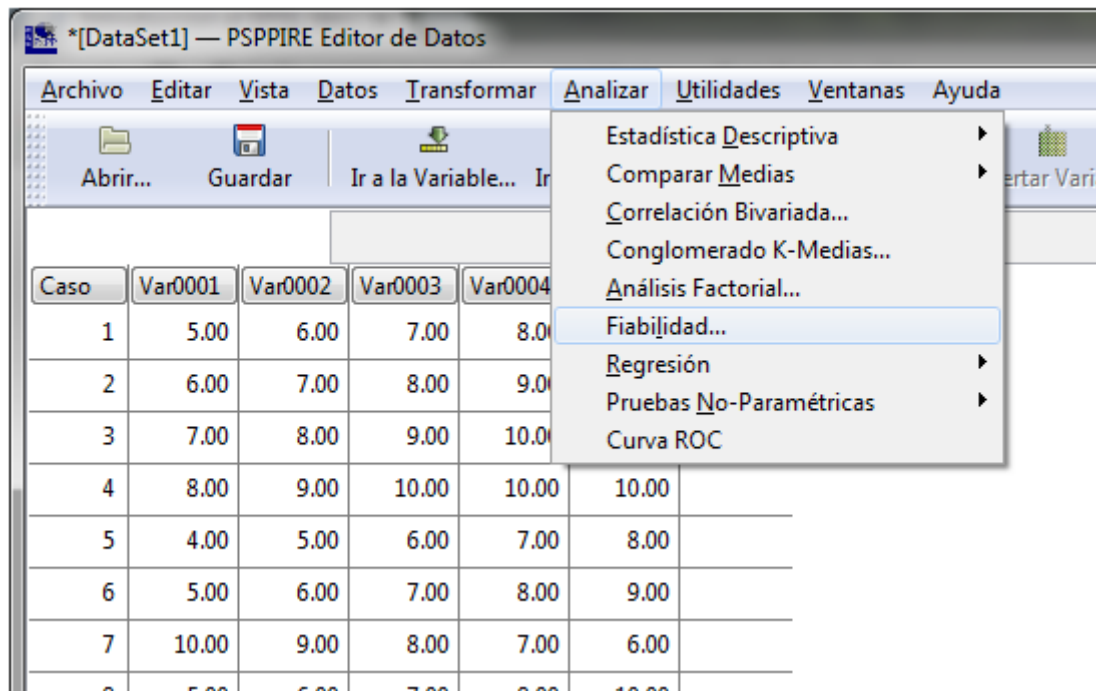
*[DataSet1] — PSPPIRE Editor de Datos

Archivo Editar Vista Datos Transformar Analizar Utilidades Ventanas Ayuda

Abrir... Guardar Ir a la Variable... Ir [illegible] ertar Vari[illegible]

Estadística Descriptiva
Comparar Medias
Correlación Bivariada...
Conglomerado K-Medias...
Análisis Factorial...
Fiabilidad...
Regresión
Pruebas No-Paramétricas
Curva ROC

| Caso | Var0001 | Var0002 | Var0003 | Var0004 | |
|---|---|---|---|---|---|
| 1 | 5.00 | 6.00 | 7.00 | 8.0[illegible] | |
| 2 | 6.00 | 7.00 | 8.00 | 9.0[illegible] | |
| 3 | 7.00 | 8.00 | 9.00 | 10.0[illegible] | |
| 4 | 8.00 | 9.00 | 10.00 | 10.00 | 10.00 |
| 5 | 4.00 | 5.00 | 6.00 | 7.00 | 8.00 |
| 6 | 5.00 | 6.00 | 7.00 | 8.00 | 9.00 |
| 7 | 10.00 | 9.00 | 8.00 | 7.00 | 6.00 |